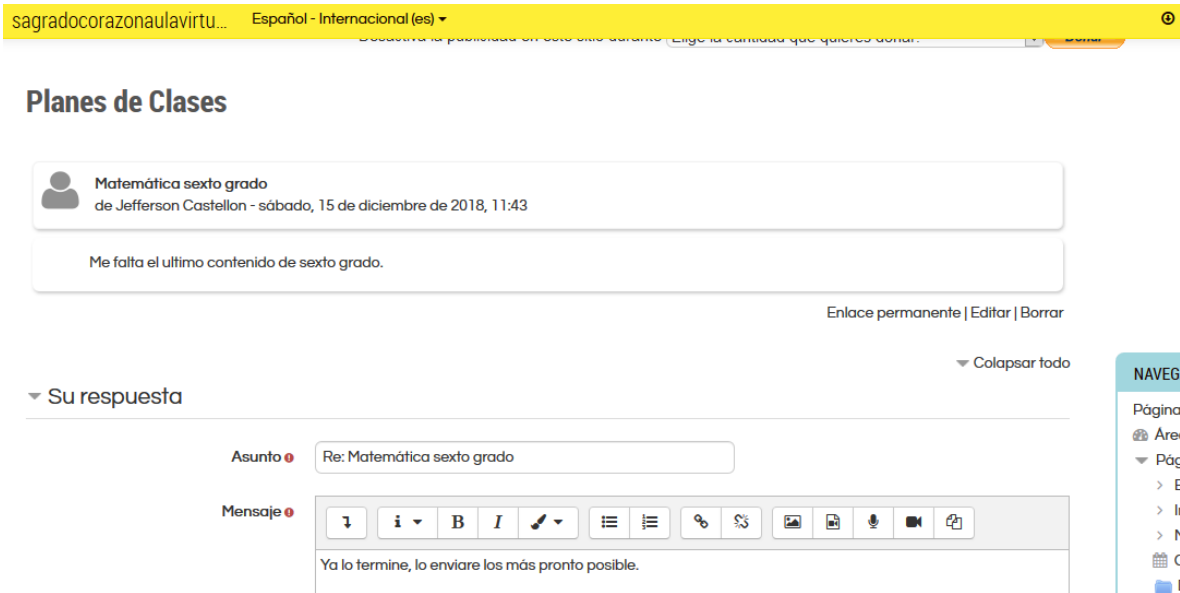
sagradocorazonaulavirtu... Español - Internacional (es) ▾

Desactiva la publicidad en este sitio durante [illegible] Donar

Planes de Clases

Matemática sexto grado
de Jefferson Castellon - sábado, 15 de diciembre de 2018, 11:43

Me falta el ultimo contenido de sexto grado.

Enlace permanente | Editar | Borrar

▾ Colapsar todo

▾ Su respuesta

Asunto
Re: Matemática sexto grado

Mensaje

Ya lo termine, lo enviare los más pronto posible.

NAVEG
Página
Áre
Pág
E
I
N
C